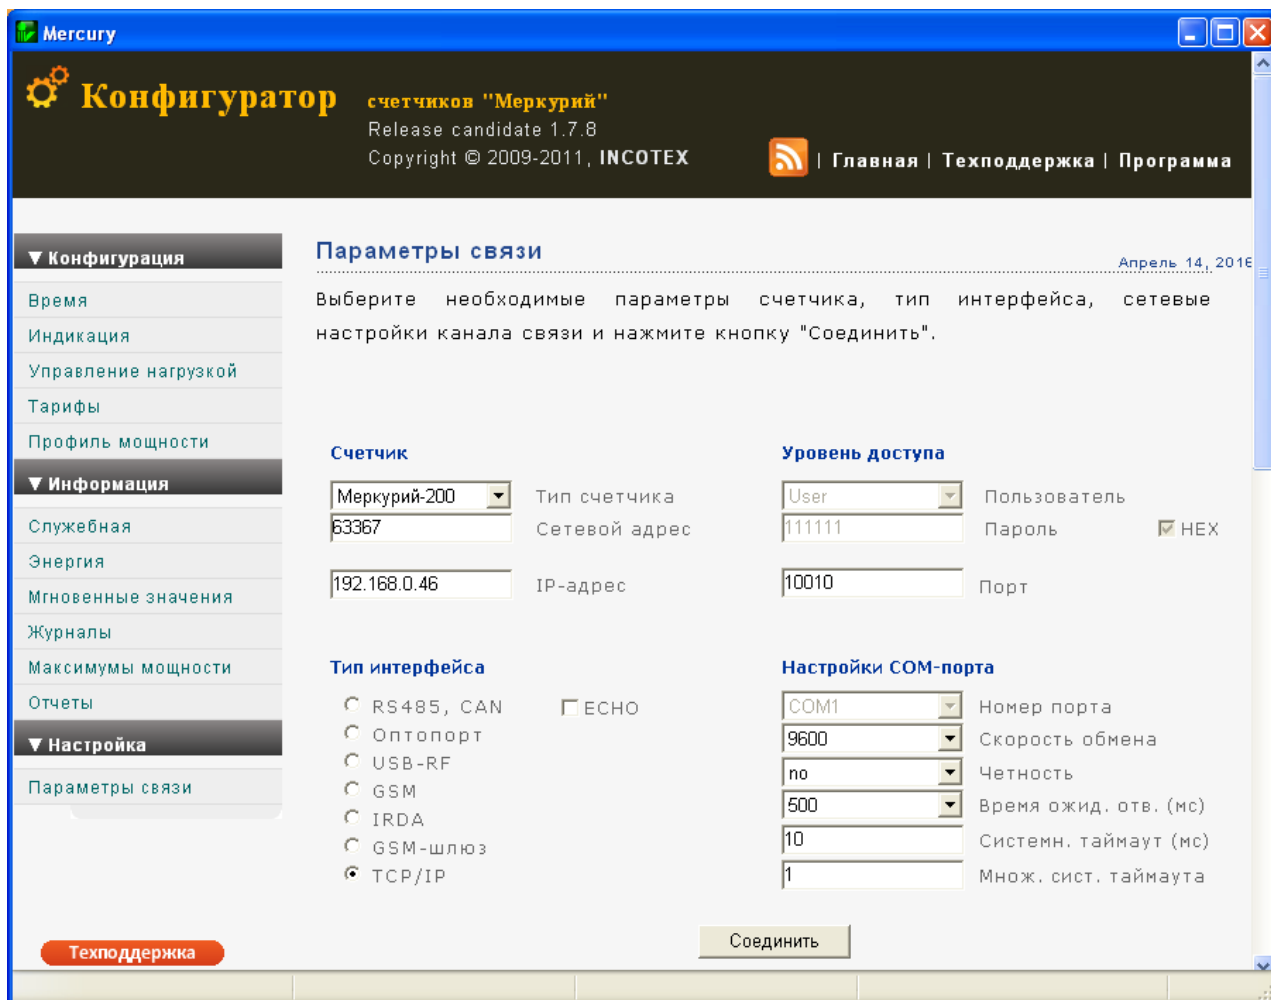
Mercury

Конфигуратор счетчиков "Меркурий"
Release candidate 1.7.8
Copyright © 2009-2011, INCOTEX

| Главная | Техподдержка | Программа

▼ Конфигурация
Время
Индикация
Управление нагрузкой
Тарифы
Профиль мощности
▼ Информация
Служебная
Энергия
Мгновенные значения
Журналы
Максимумы мощности
Отчеты
▼ Настройка
Параметры связи

Параметры связи
Апрель 14, 2016

Выберите необходимые параметры счетчика, тип интерфейса, сетевые настройки канала связи и нажмите кнопку "Соединить".

Счетчик
Меркурий-200 Тип счетчика
63367 Сетевой адрес
192.168.0.46 IP-адрес

Уровень доступа
User Пользователь
111111 Пароль HEX
10010 Порт

Тип интерфейса
RS485, CAN
ECHO
Оптопорт
USB-RF
GSM
IRDA
GSM-шлюз
TCP/IP

Настройки COM-порта
COM1 Номер порта
9600 Скорость обмена
no Четность
500 Время ожид. отв. (мс)
10 Системн. таймаут (мс)
1 Множ. сист. таймаута

Соединить

Техподдержка